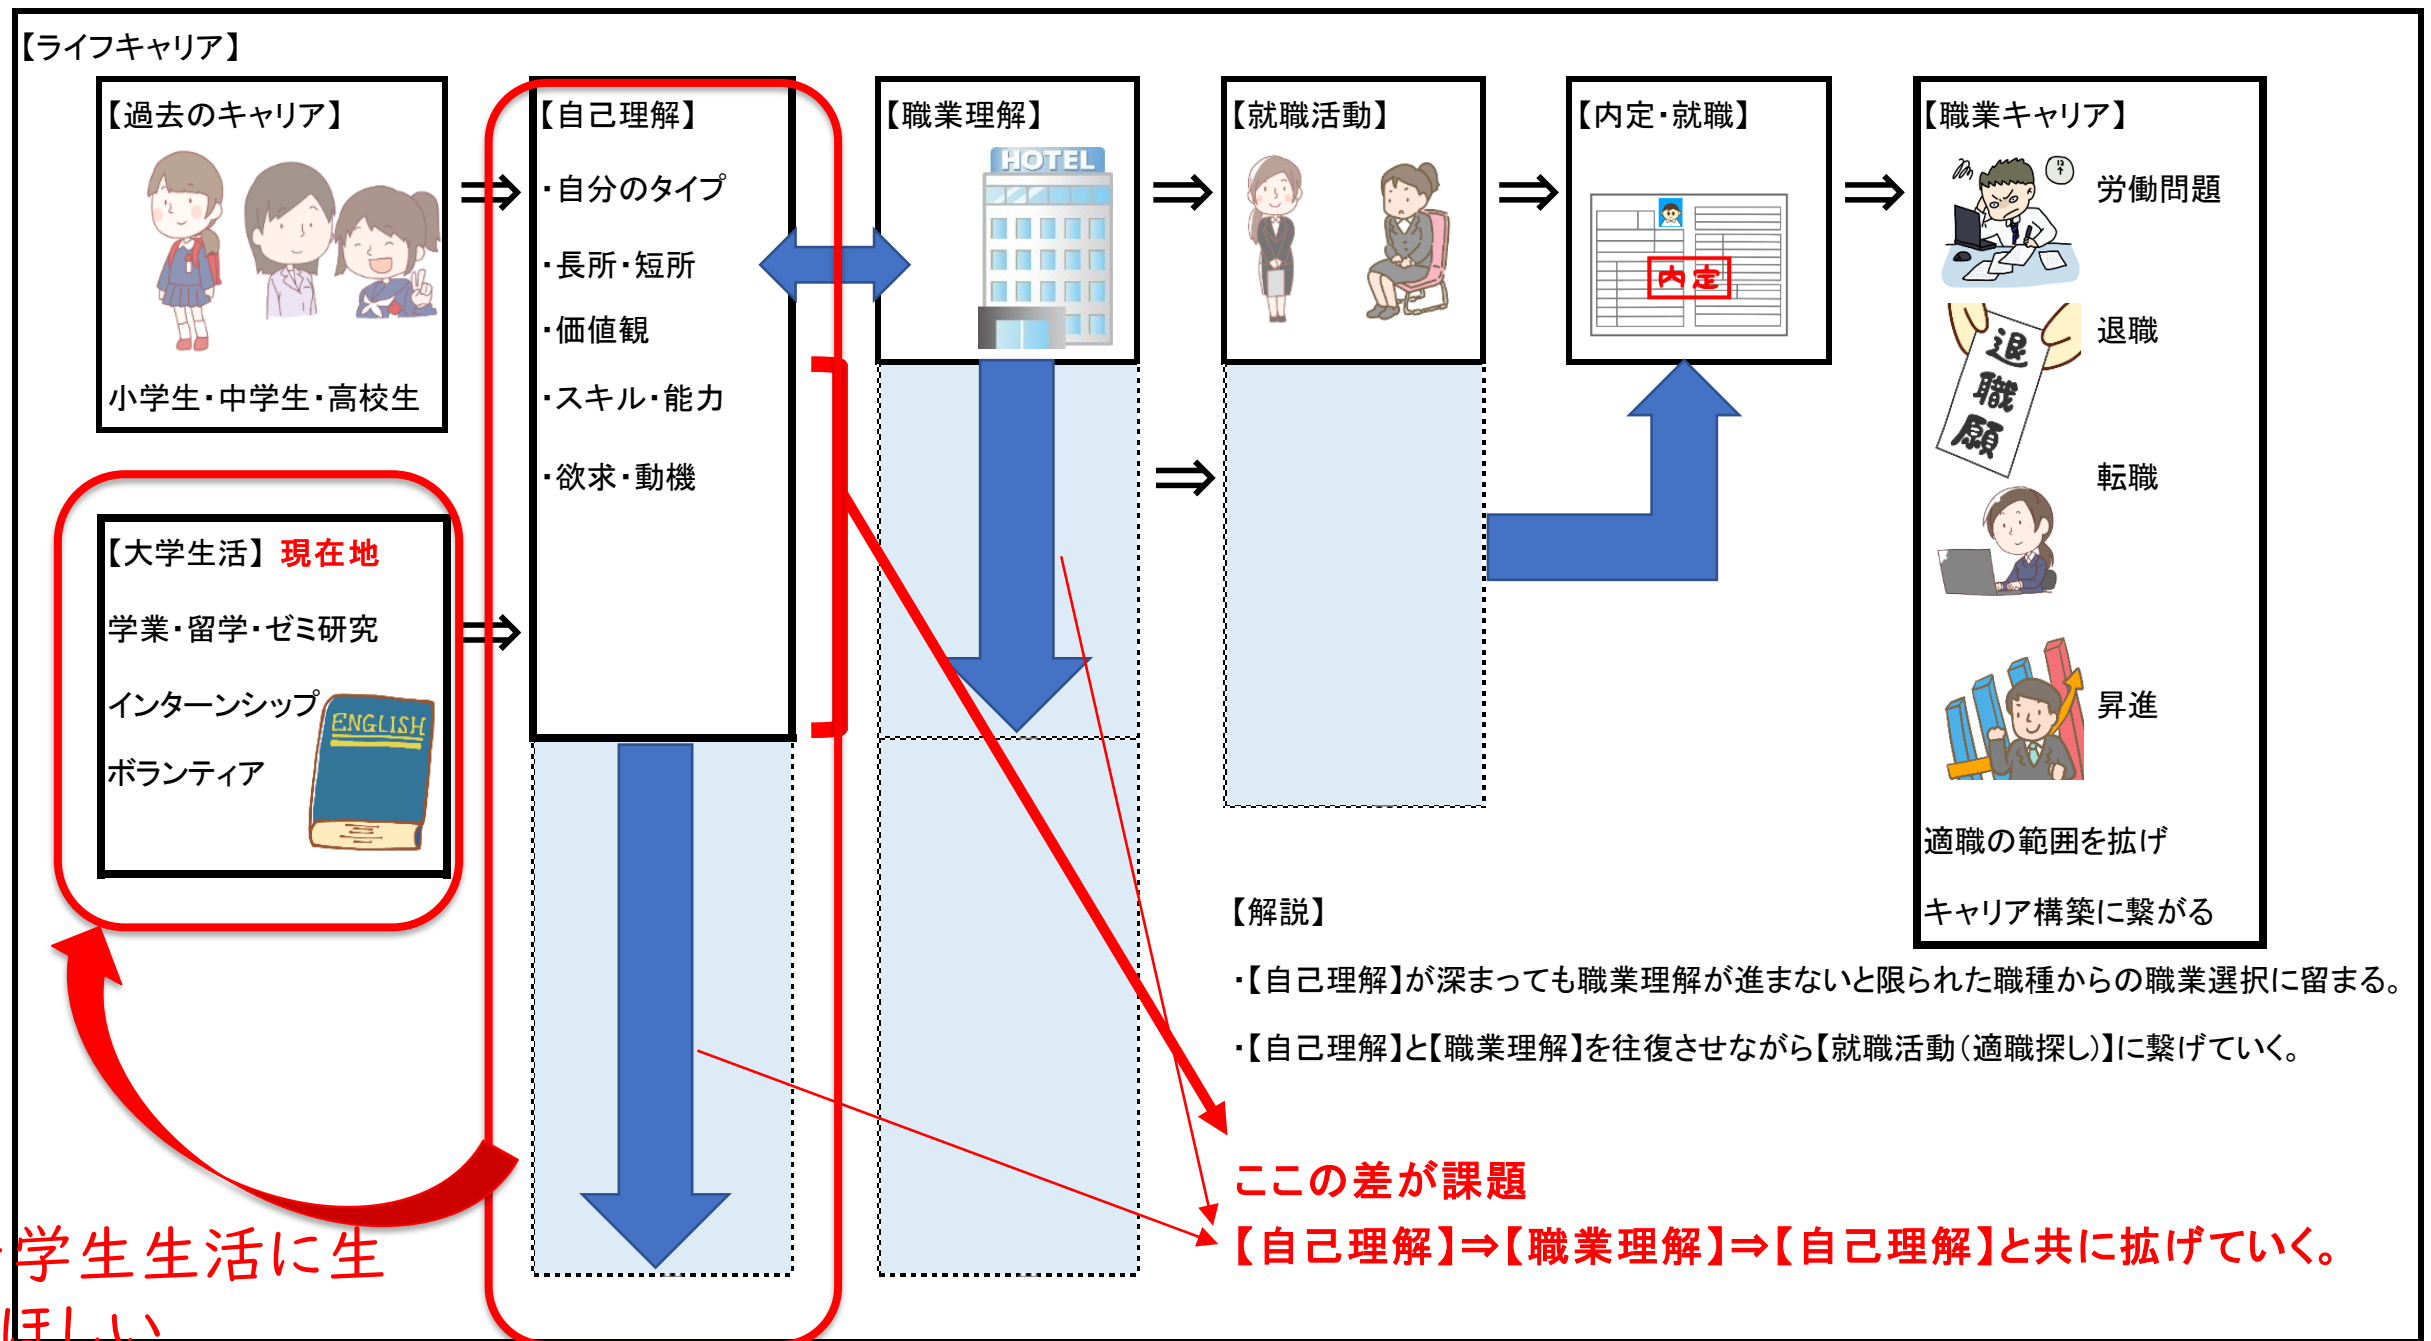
【ライフキャリア】

【過去のキャリア】

小学生・中学生・高校生

⇒

【自己理解】

・自分のタイプ

・長所・短所

・価値観

・スキル・能力

・欲求・動機

【職業理解】

HOTEL

⇒

【就職活動】

⇒

【内定・就職】

内定

⇒

【職業キャリア】

労働問題

退職

退職願

転職

昇進

適職の範囲を拡げ

キャリア構築に繋がる

【大学生活】現在地

学業・留学・ゼミ研究

インターンシップ

ENGLISH

ボランティア

⇒

⇒

【解説】

・【自己理解】が深まっても職業理解が進まないと限られた職種からの職業選択に留まる。

・【自己理解】と【職業理解】を往復させながら【就職活動(適職探し)】に繋げていく。

ここの差が課題

【自己理解】⇒【職業理解】⇒【自己理解】と共に拡げていく。

学生生活に生

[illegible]ほしい